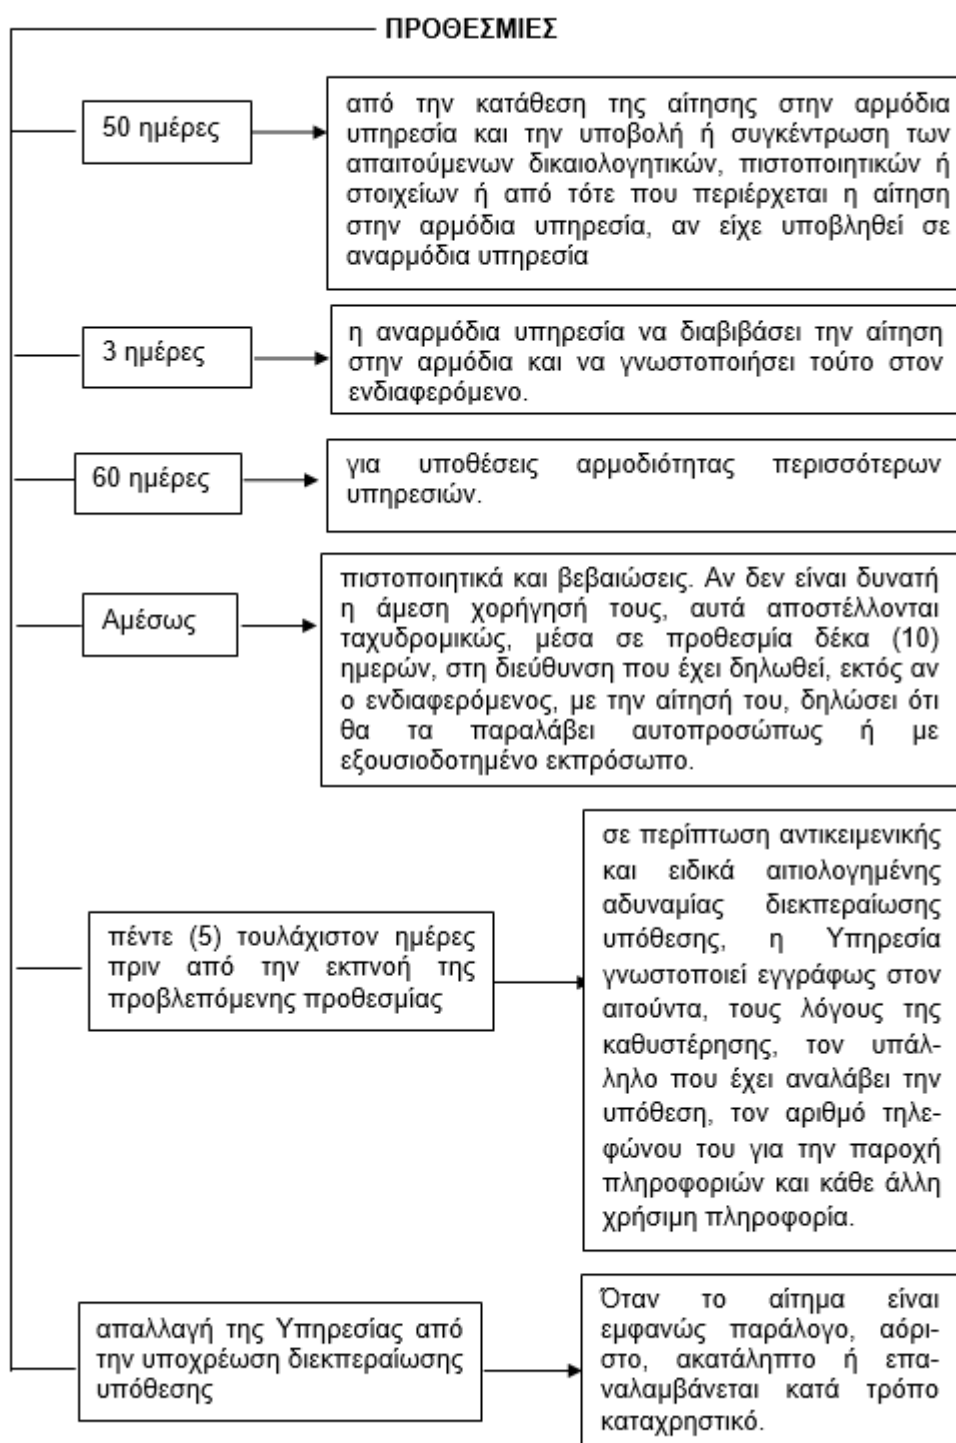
ΠΡΟΘΕΣΜΙΕΣ

50 ημέρες

από την κατάθεση της αίτησης στην αρμόδια υπηρεσία και την υποβολή ή συγκέντρωση των απαιτούμενων δικαιολογητικών, πιστοποιητικών ή στοιχείων ή από τότε που περιέρχεται η αίτηση στην αρμόδια υπηρεσία, αν είχε υποβληθεί σε αναρμόδια υπηρεσία

3 ημέρες

η αναρμόδια υπηρεσία να διαβιβάσει την αίτηση στην αρμόδια και να γνωστοποιήσει τούτο στον ενδιαφερόμενο.

60 ημέρες

για υποθέσεις αρμοδιότητας περισσότερων υπηρεσιών.

Αμέσως

πιστοποιητικά και βεβαιώσεις. Αν δεν είναι δυνατή η άμεση χορήγησή τους, αυτά αποστέλλονται ταχυδρομικώς, μέσα σε προθεσμία δέκα (10) ημερών, στη διεύθυνση που έχει δηλωθεί, εκτός αν ο ενδιαφερόμενος, με την αίτησή του, δηλώσει ότι θα τα παραλάβει αυτοπροσώπως ή με εξουσιοδοτημένο εκπρόσωπο.

πέντε (5) τουλάχιστον ημέρες πριν από την εκπνοή της προβλεπόμενης προθεσμίας

σε περίπτωση αντικειμενικής και ειδικά αιτιολογημένης αδυναμίας διεκπεραίωσης υπόθεσης, η Υπηρεσία γνωστοποιεί εγγράφως στον αιτούντα, τους λόγους της καθυστέρησης, τον υπάλληλο που έχει αναλάβει την υπόθεση, τον αριθμό τηλεφώνου του για την παροχή πληροφοριών και κάθε άλλη χρήσιμη πληροφορία.

απαλλαγή της Υπηρεσίας από την υποχρέωση διεκπεραίωσης υπόθεσης

Όταν το αίτημα είναι εμφανώς παράλογο, αόριστο, ακατάληπτο ή επαναλαμβάνεται κατά τρόπο καταχρηστικό.